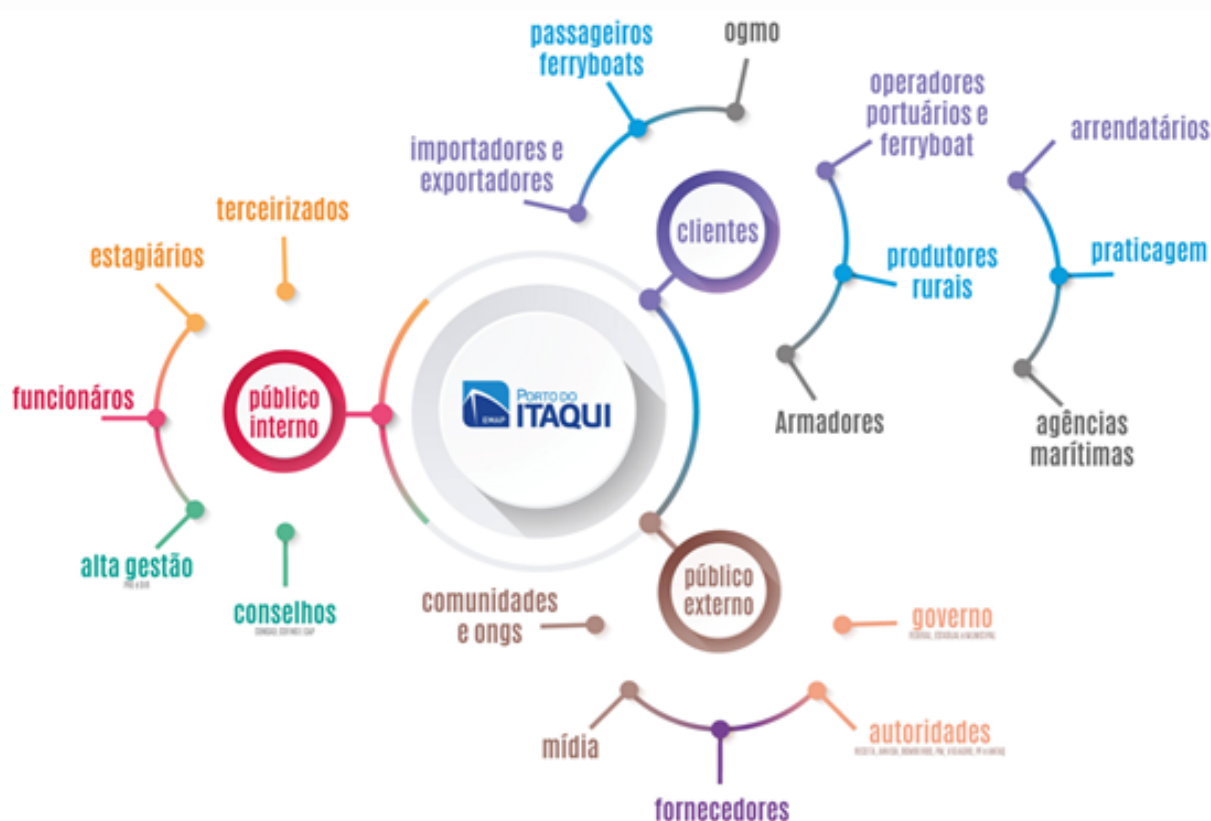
passageiros ferryboats

ogmo

importadores e exportadores

clientes

operadores portuários e ferryboat

arrendatários

produtores rurais

praticagem

Armadores

agências marítimas

terceirizados

estagiários

funcionáros

público interno

PORTO DO ITAQUI

EMAP

alta gestão

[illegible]

conselhos

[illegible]

comunidades e ongs

público externo

governo

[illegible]

mídia

autoridades

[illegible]

fornecedores